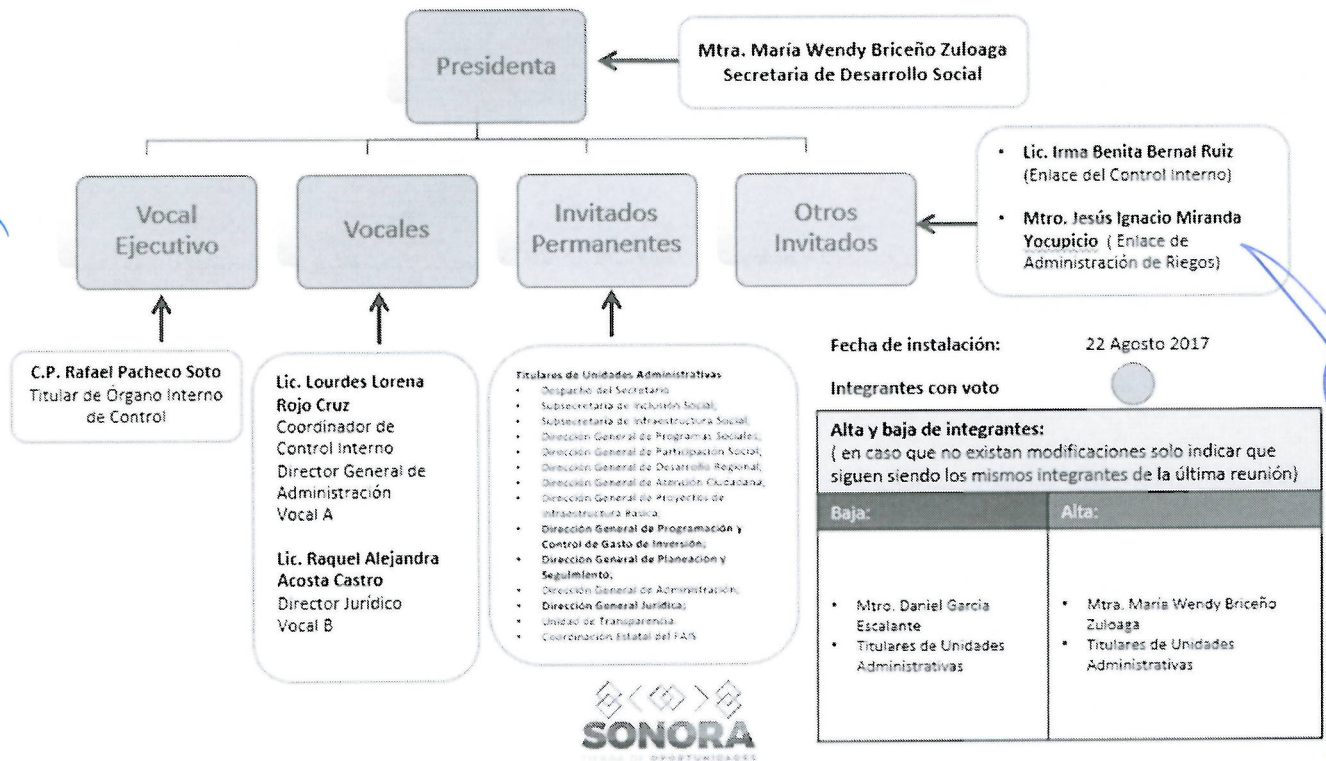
Presidenta

Mtra. María Wendy Briceño Zuloaga
Secretaria de Desarrollo Social

Vocal Ejecutivo

Vocales

Invitados Permanentes

Otros Invitados

• Lic. Irma Benita Bernal Ruiz (Enlace del Control Interno)
• Mtro. Jesús Ignacio Miranda Yocupicio ( Enlace de Administración de Riegos)

C.P. Rafael Pacheco Soto
Titular de Órgano Interno de Control

Lic. Lourdes Lorena Rojo Cruz
Coordinador de Control Interno
Director General de Administración
Vocal A

Lic. Raquel Alejandra Acosta Castro
Director Jurídico
Vocal B

Titulares de Unidades Administrativas
• Despacho del Secretario
• Subsecretaría de Inclusión Social;
• Subsecretaría de Infraestructura Social;
• Dirección General de Programas Sociales;
• Dirección General de Participación Social;
• Dirección General de Desarrollo Regional;
• Dirección General de Atención Ciudadana;
• Dirección General de Proyectos de Infraestructura Básica;
• Dirección General de Programación y Control de Gasto de Inversión;
• Dirección General de Planeación y Seguimiento;
• Dirección General de Administración;
• Dirección General Jurídica;
• Unidad de Transparencia.
• Coordinación Estatal del FAIS

Fecha de instalación: 22 Agosto 2017

Integrantes con voto

Alta y baja de integrantes:
( en caso que no existan modificaciones solo indicar que siguen siendo los mismos integrantes de la última reunión)

| Baja: | Alta: |
|---|---|
| • Mtro. Daniel García Escalante<br>• Titulares de Unidades Administrativas | • Mtra. María Wendy Briceño Zuloaga<br>• Titulares de Unidades Administrativas |

SONORA
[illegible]